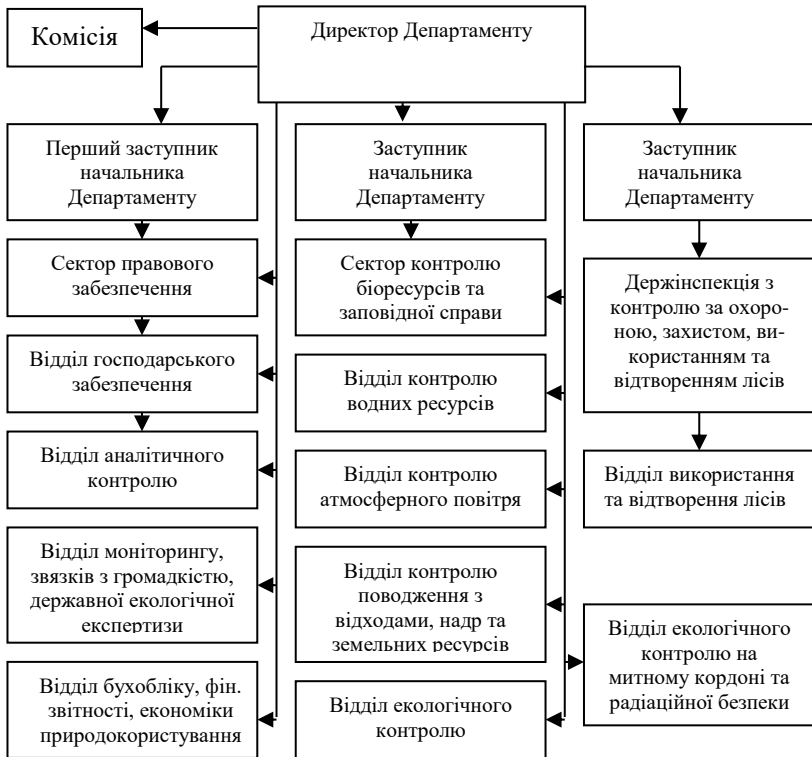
Комісія

Директор Департаменту

Перший заступник начальника Департаменту

Заступник начальника Департаменту

Заступник начальника Департаменту

Сектор правового забезпечення

Відділ господарського забезпечення

Відділ аналітичного контролю

Відділ моніторингу, звязків з громадкістю, державної екологічної експертизи

Відділ бухобліку, фін. звітності, економіки природокористування

Сектор контролю біоресурсів та заповідної справи

Відділ контролю водних ресурсів

Відділ контролю атмосферного повітря

Відділ контролю поводження з відходами, надр та земельних ресурсів

Відділ екологічного контролю

Держінспекція з контролю за охороною, захистом, використанням та відтворенням лісів

Відділ використання та відтворення лісів

Відділ екологічного контролю на митному кордоні та радіаційної безпеки